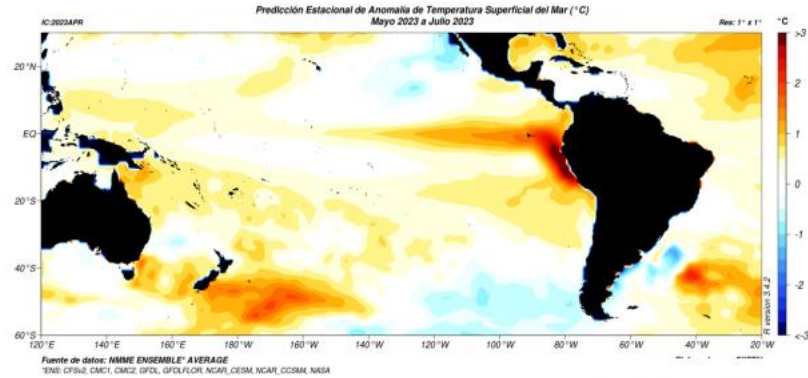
Predicción Estacional de Anomalía de Temperatura Superficial del Mar (°C)
Mayo 2023 a Julio 2023

IC:2023APR

Res: 1° x 1°

°C
>3
2
1
0
-1
-2
<-3

20°N
EQ
20°S
40°S
60°S

120°E 140°E 160°E 180°W 160°W 140°W 120°W 100°W 80°W 60°W 40°W 20°W

R version 3.4.2

Fuente de datos: NMME ENSEMBLE* AVERAGE
*ENS: CFSv2, CMC1, CMC2, GFDL, GFDLFLOR, NCAR_CESM, NCAR_CCSM4, NASA

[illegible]